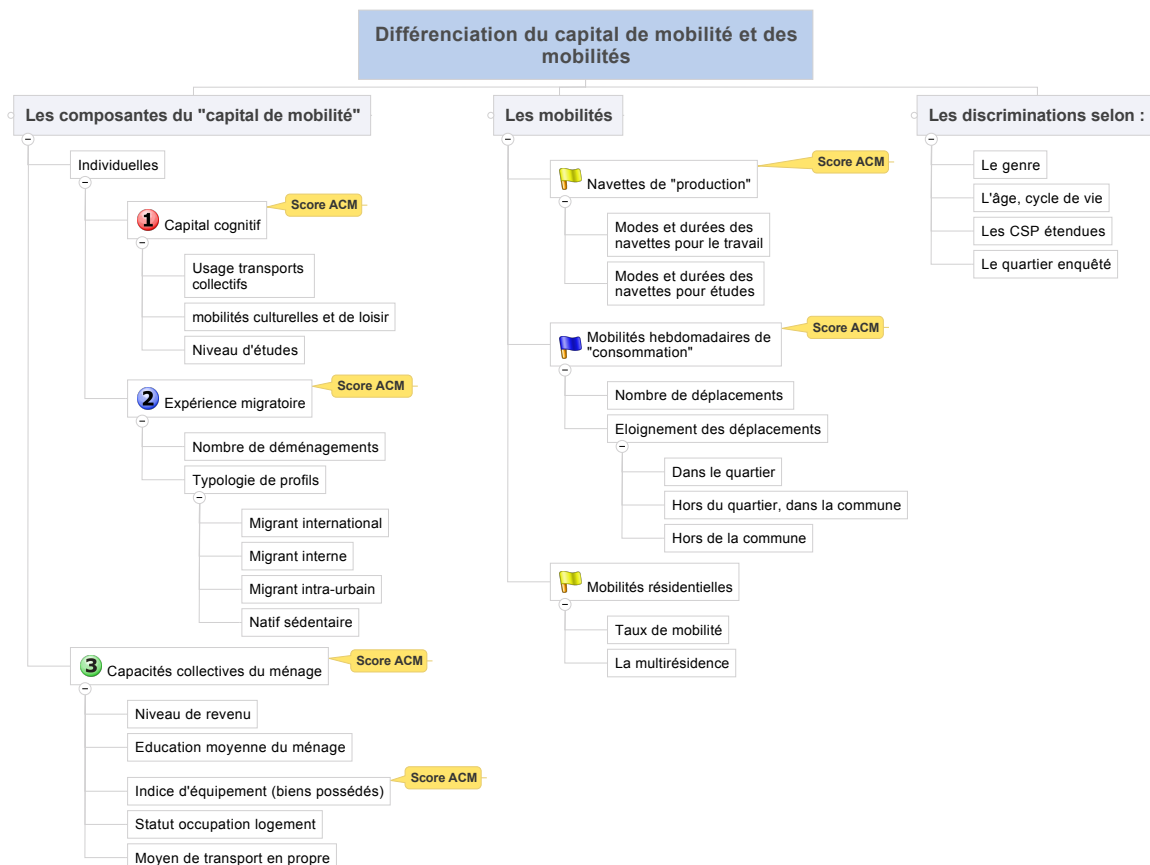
Différenciation du capital de mobilité et des mobilités

Les composantes du "capital de mobilité"

Individuelles

1 Capital cognitif

Score ACM

Usage transports collectifs

mobilités culturelles et de loisir

Niveau d'études

2 Expérience migratoire

Score ACM

Nombre de déménagements

Typologie de profils

Migrant international

Migrant interne

Migrant intra-urbain

Natif sédentaire

3 Capacités collectives du ménage

Score ACM

Niveau de revenu

Education moyenne du ménage

Indice d'équipement (biens possédés)

Score ACM

Statut occupation logement

Moyen de transport en propre

Les mobilités

Navettes de "production"

Score ACM

Modes et durées des navettes pour le travail

Modes et durées des navettes pour études

Mobilités hebdomadaires de "consommation"

Score ACM

Nombre de déplacements

Eloignement des déplacements

Dans le quartier

Hors du quartier, dans la commune

Hors de la commune

Mobilités résidentielles

Taux de mobilité

La multirésidence

Les discriminations selon :

Le genre

L'âge, cycle de vie

Les CSP étendues

Le quartier enquêté